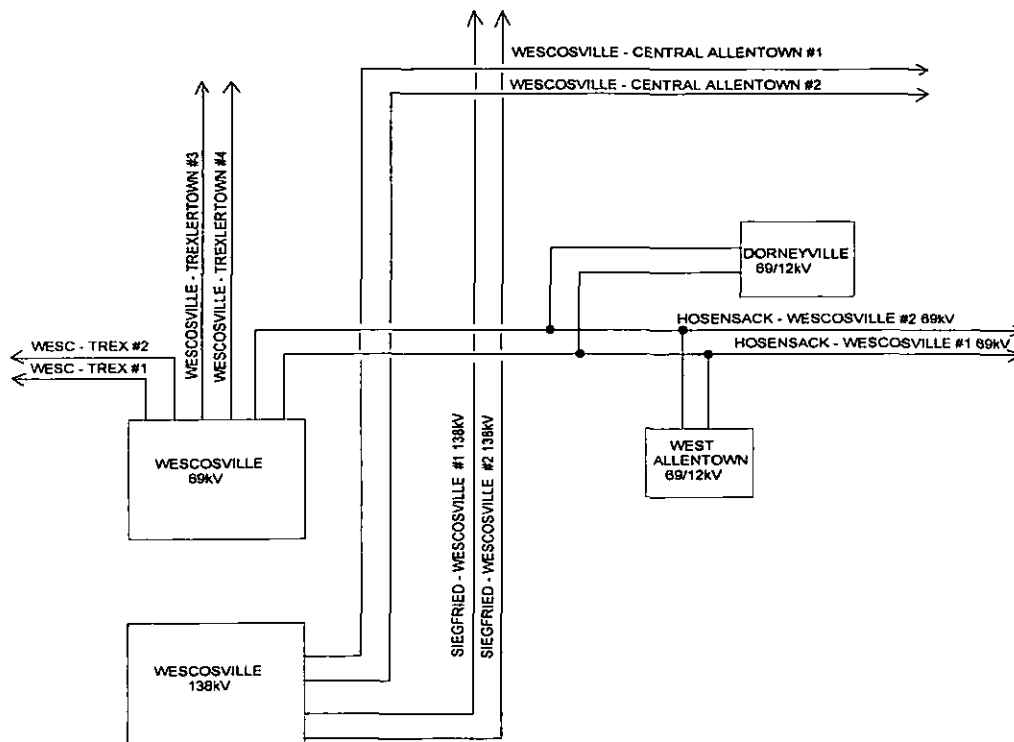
WESCOSVILLE - CENTRAL ALLENTOWN #1

WESCOSVILLE - CENTRAL ALLENTOWN #2

WESCOSVILLE - TREXLERTOWN #3

WESCOSVILLE - TREXLERTOWN #4

DORNEYVILLE
69/12kV

HOSENSACK - WESCOSVILLE #2 69kV

HOSENSACK - WESCOSVILLE #1 69kV

WESC - TREX #2

WESC - TREX #1

WESCOSVILLE
69kV

SIEGFRIED - WESCOSVILLE #1 138kV

SIEGFRIED - WESCOSVILLE #2 138kV

WEST
ALLENTOWN
69/12kV

WESCOSVILLE
138kV